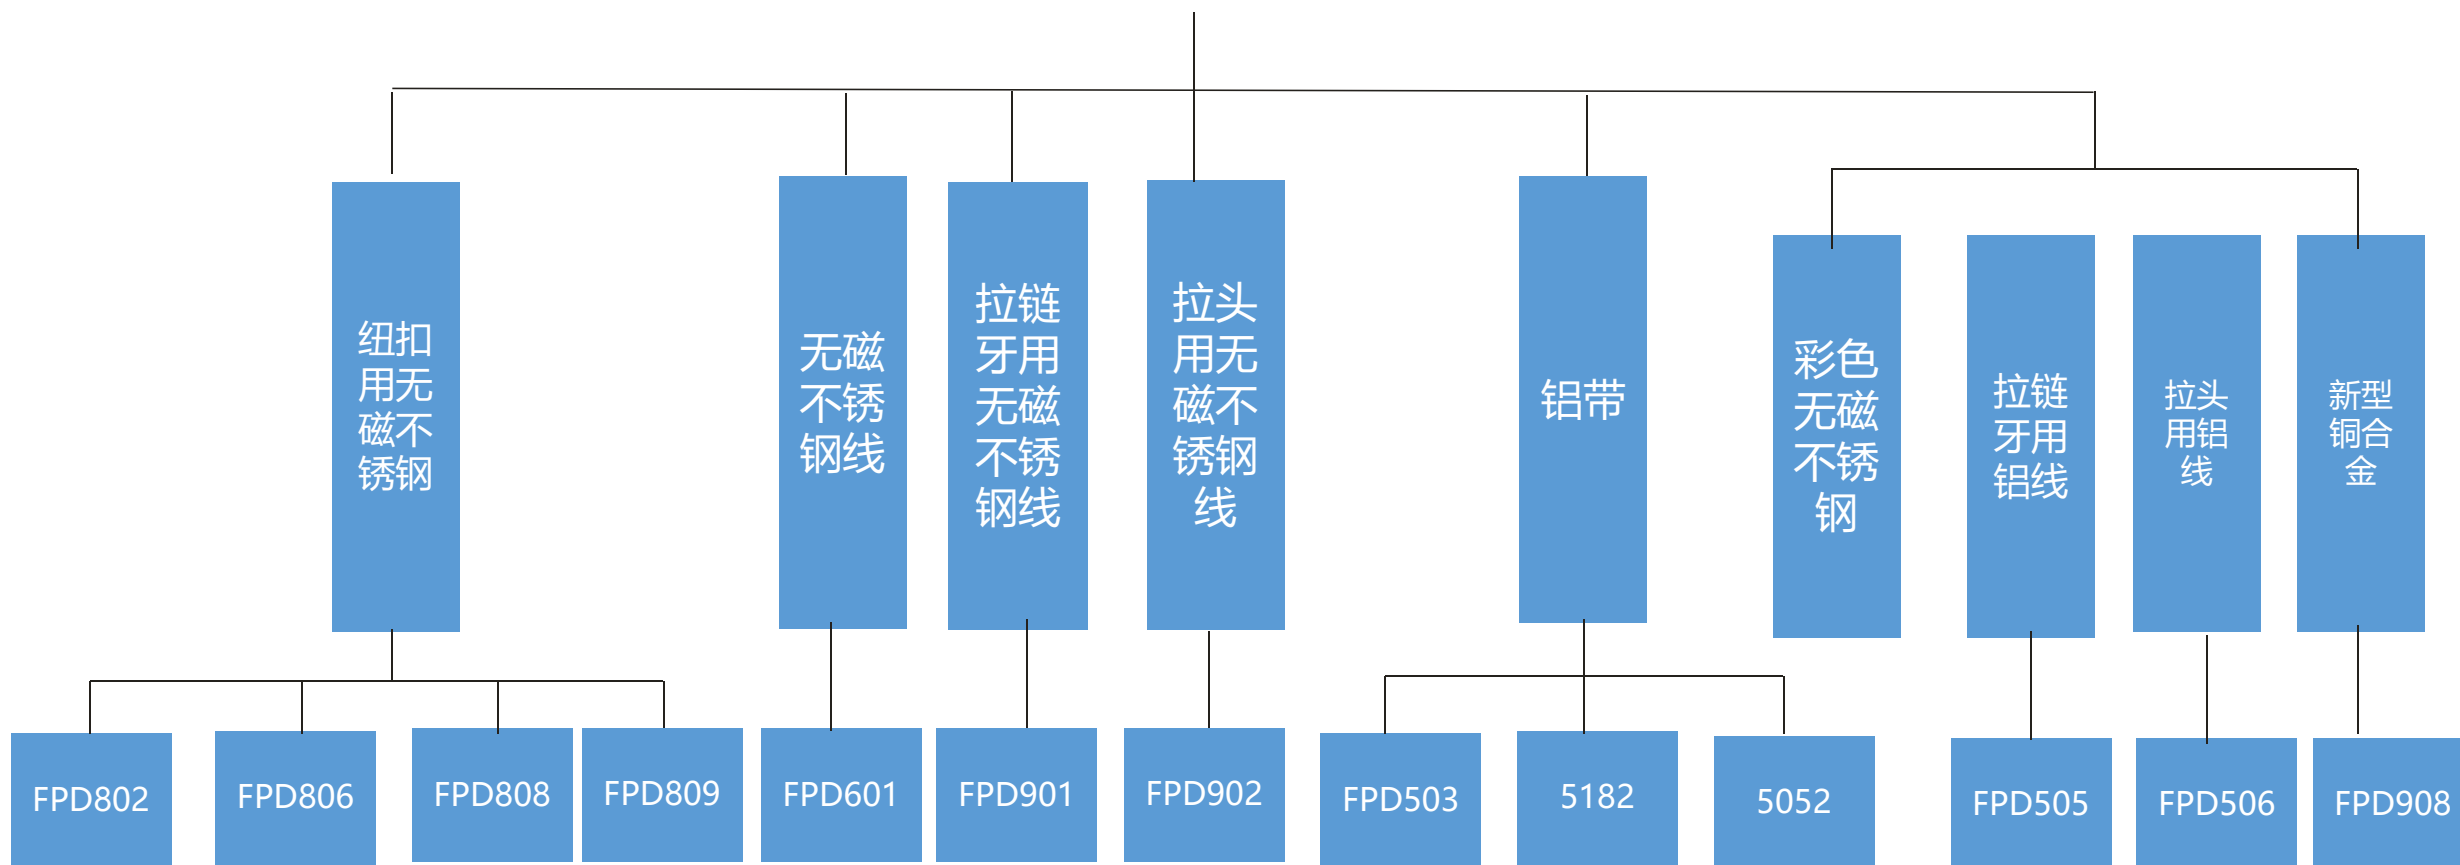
纽扣用无磁不锈钢

无磁不锈钢线

拉链牙用无磁不锈钢线

拉头用无磁不锈钢线

铝带

彩色无磁不锈钢

拉链牙用铝线

拉头用铝线

新型铜合金

FPD802

FPD806

FPD808

FPD809

FPD601

FPD901

FPD902

FPD503

5182

5052

FPD505

FPD506

FPD908